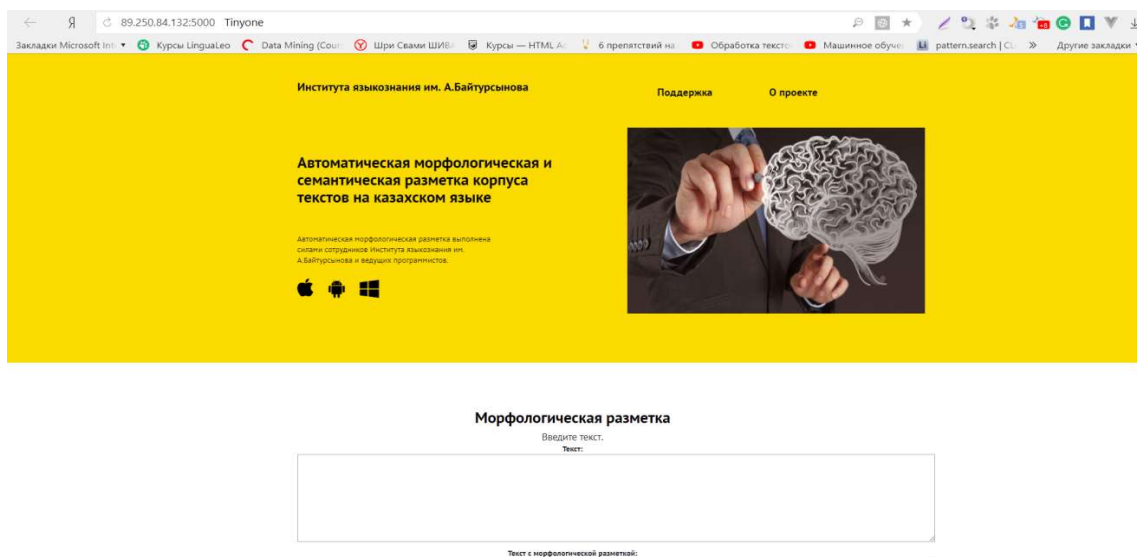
Я 89.250.84.132:5000 Tinyone

Закладки Microsoft Int ▾ Курсы LinguaLeo Data Mining (Cour Шри Свами ШИВА Курсы — HTML Ac 6 препятствий на Обработка тексто Машинное обуче pattern.search | CL » Другие закладки

Института языкознания им. А.Байтурсынова

Поддержка

О проекте

Автоматическая морфологическая и семантическая разметка корпуса текстов на казахском языке

Автоматическая морфологическая разметка выполнена силами сотрудников Института языкознания им. А.Байтурсынова и ведущих программистов.

Морфологическая разметка

Введите текст.

Текст:

Текст с морфологической разметкой: